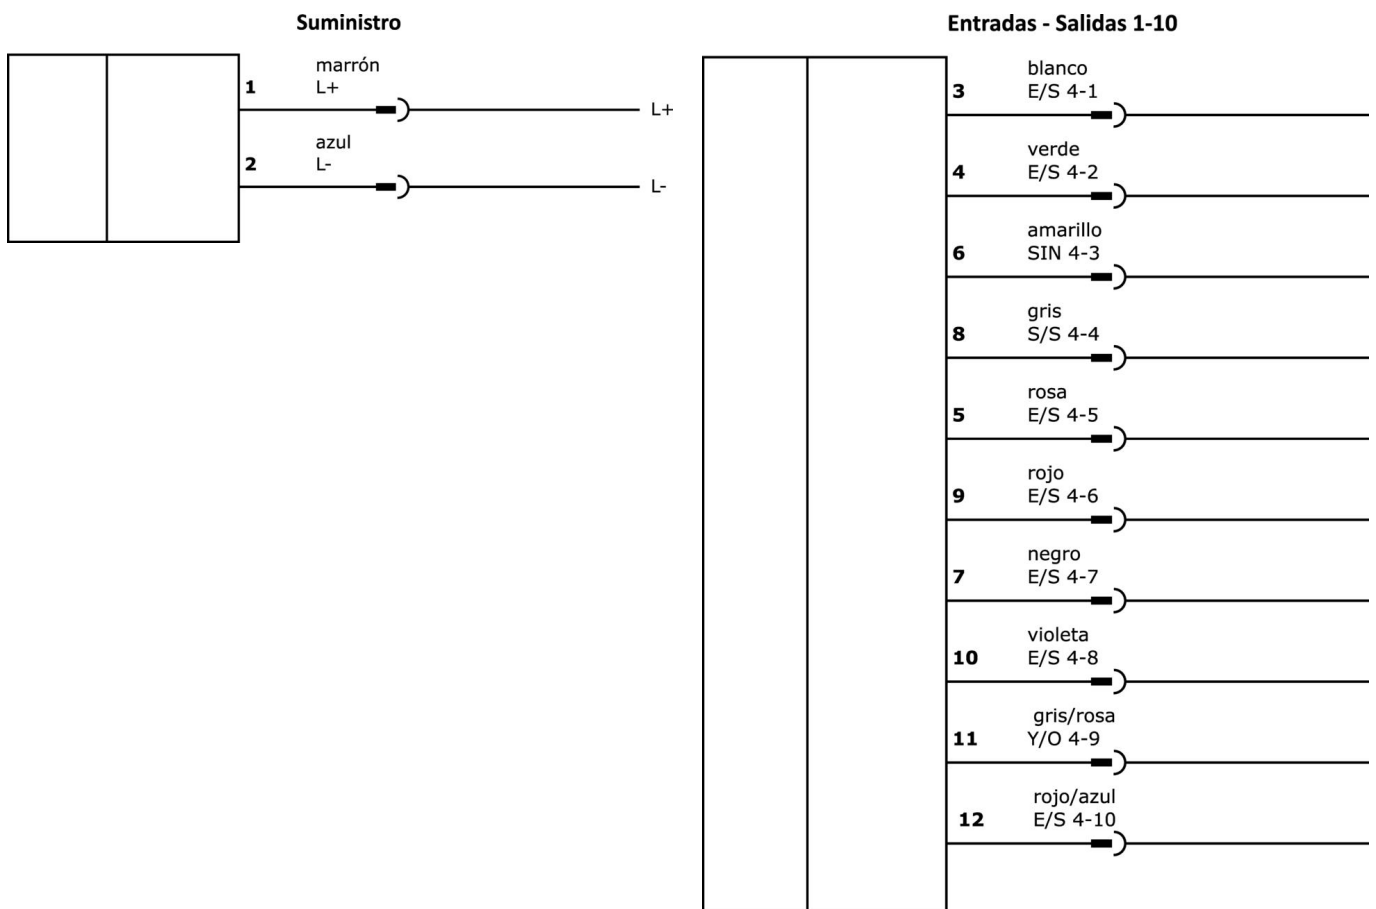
Suministro

1 marrón L+

L+

2 azul L-

L-

Entradas - Salidas 1-10

3 blanco E/S 4-1

4 verde E/S 4-2

6 amarillo SIN 4-3

8 gris S/S 4-4

5 rosa E/S 4-5

9 rojo E/S 4-6

7 negro E/S 4-7

10 violeta E/S 4-8

11 gris/rosa Y/O 4-9

12 rojo/azul E/S 4-10